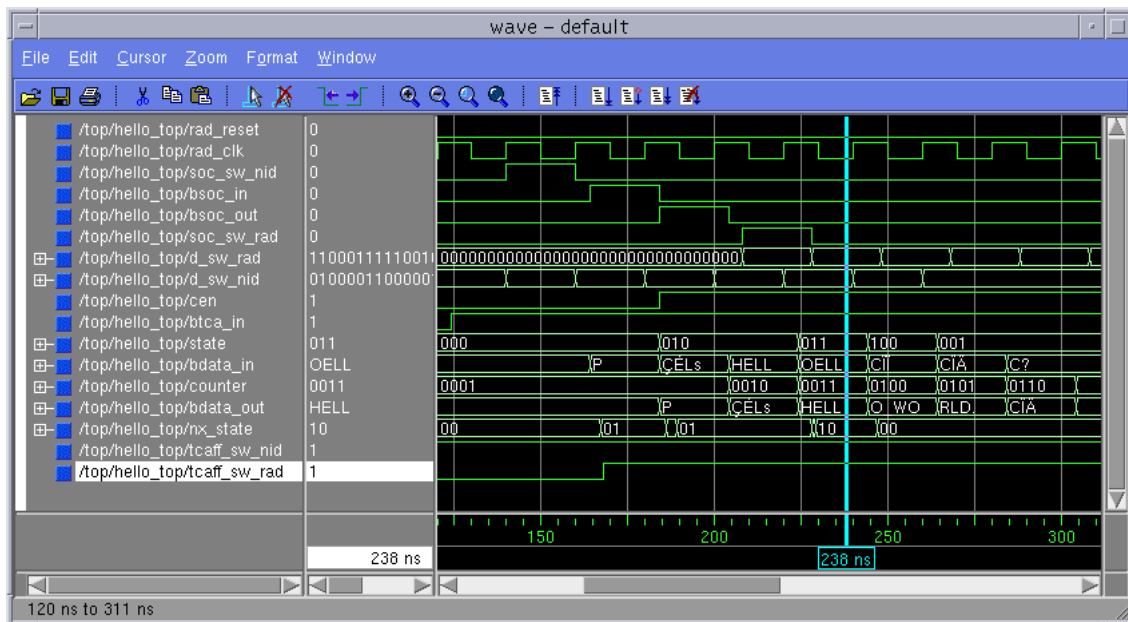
wave - default

File Edit Cursor Zoom Format Window

| Signal | Value |
|---|---|
| /top/hello_top/rad_reset | 0 |
| /top/hello_top/rad_clk | 0 |
| /top/hello_top/soc_sw_nid | 0 |
| /top/hello_top/bsoc_in | 0 |
| /top/hello_top/bsoc_out | 0 |
| /top/hello_top/soc_sw_rad | 0 |
| /top/hello_top/d_sw_rad | 1100011111001 |
| /top/hello_top/d_sw_nid | 0100001100000 |
| /top/hello_top/cen | 1 |
| /top/hello_top/btca_in | 1 |
| /top/hello_top/state | 011 |
| /top/hello_top/bdata_in | OELL |
| /top/hello_top/counter | 0011 |
| /top/hello_top/bdata_out | HELL |
| /top/hello_top/nx_state | 10 |
| /top/hello_top/tcaff_sw_nid | 1 |
| /top/hello_top/tcaff_sw_rad | 1 |

00000000000000000000000000000000

000 010 011 100 001

P ÇÉLs HELL OELL ÇÏ ÇIÄ Ç?

0001 0010 0011 0100 0101 0110

P ÇÉLs HELL O WO RLD. ÇIÄ

00 01 01 10 00

150 200 250 300

238 ns

238 ns

120 ns to 311 ns